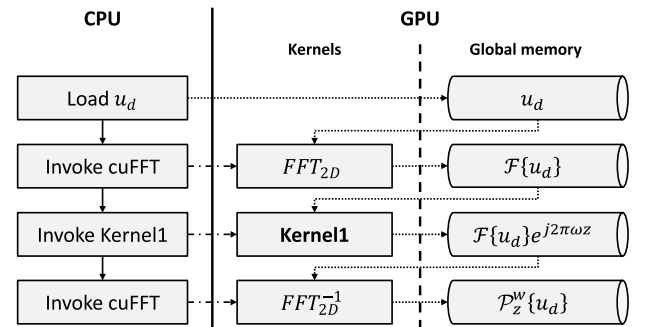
CPU

GPU

Kernels

Global memory

Load $u_d$

$u_d$

Invoke cuFFT

$FFT_{2D}$

$\mathcal{F}\{u_d\}$

Invoke Kernel1

Kernel1

$\mathcal{F}\{u_d\}e^{j2\pi\omega z}$

Invoke cuFFT

$FFT_{2D}^{-1}$

$\mathcal{P}_z^w\{u_d\}$